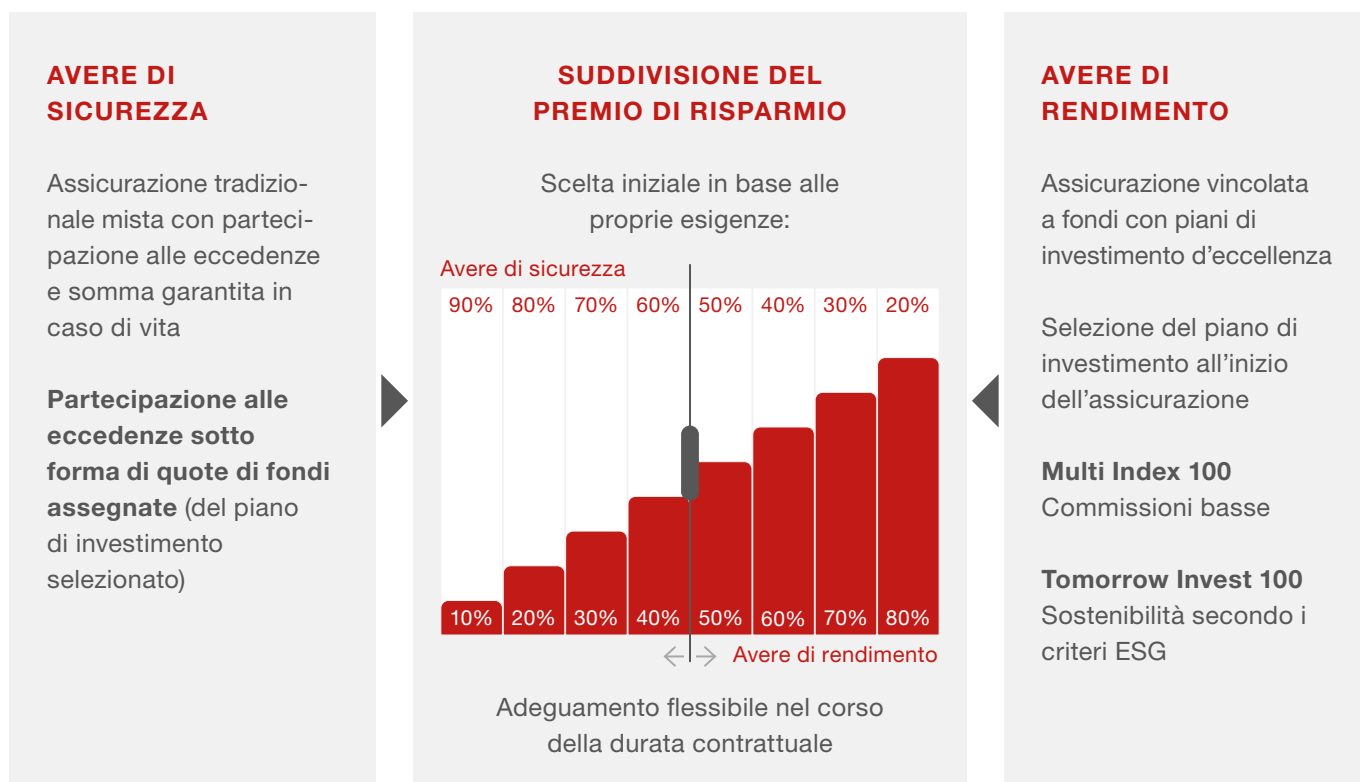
AVERE DI SICUREZZA

Assicurazione tradizionale mista con partecipazione alle eccedenze e somma garantita in caso di vita

Partecipazione alle eccedenze sotto forma di quote di fondi assegnate (del piano di investimento selezionato)

SUDDIVISIONE DEL PREMIO DI RISPARMIO

Scelta iniziale in base alle proprie esigenze:

Avere di sicurezza

| 90% | 80% | 70% | 60% | 50% | 40% | 30% | 20% |
|---|---|---|---|---|---|---|---|
| 10% | 20% | 30% | 40% | 50% | 60% | 70% | 80% |

Avere di rendimento

Adeguamento flessibile nel corso della durata contrattuale

AVERE DI RENDIMENTO

Assicurazione vincolata a fondi con piani di investimento d'eccellenza

Selezione del piano di investimento all'inizio dell'assicurazione

Multi Index 100
Commissioni basse

Tomorrow Invest 100
Sostenibilità secondo i criteri ESG